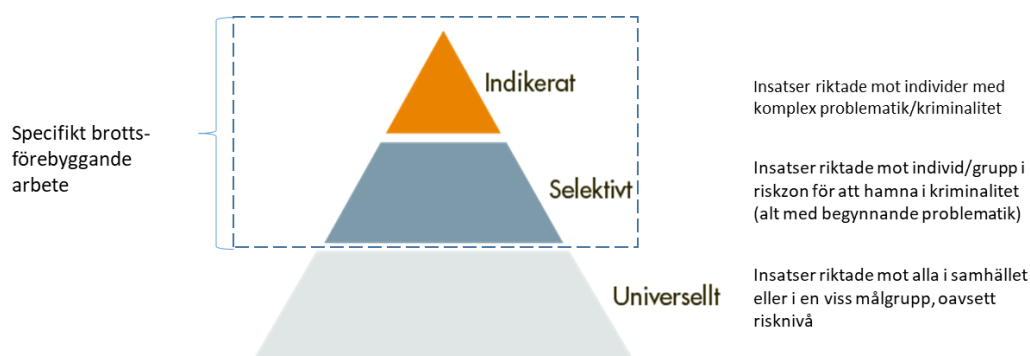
Specifikt brottsförebyggande arbete

Indikerat

Selektivt

Universellt

Insatser riktade mot individer med komplex problematik/kriminalitet

Insatser riktade mot individ/grupp i riskzon för att hamna i kriminalitet (alt med begynnande problematik)

Insatser riktade mot alla i samhället eller i en viss målgrupp, oavsett risknivå